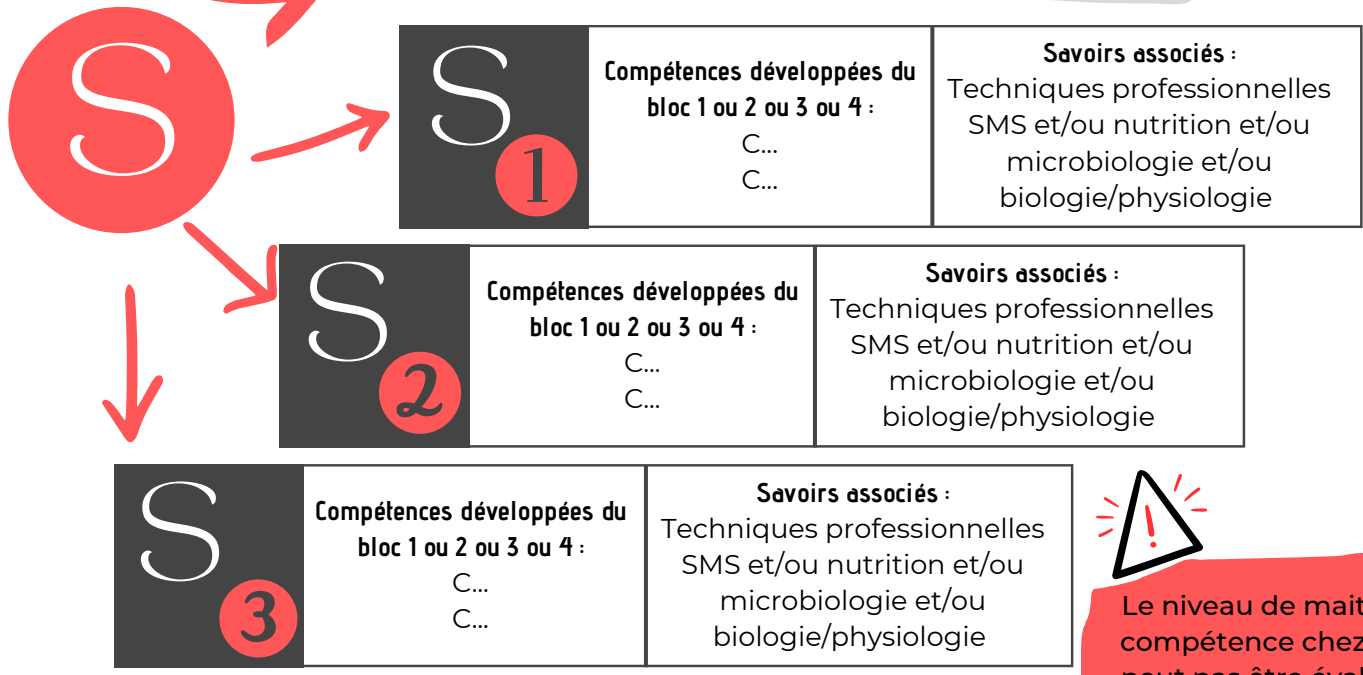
S

S 1

Compétences développées du bloc 1 ou 2 ou 3 ou 4 :
C...
C...

Savoirs associés :
Techniques professionnelles SMS et/ou nutrition et/ou microbiologie et/ou biologie/physiologie

S 2

Compétences développées du bloc 1 ou 2 ou 3 ou 4 :
C...
C...

Savoirs associés :
Techniques professionnelles SMS et/ou nutrition et/ou microbiologie et/ou biologie/physiologie

S 3

Compétences développées du bloc 1 ou 2 ou 3 ou 4 :
C...
C...

Savoirs associés :
Techniques professionnelles SMS et/ou nutrition et/ou microbiologie et/ou biologie/physiologie

!

Le niveau de mait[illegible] compétence chez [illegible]